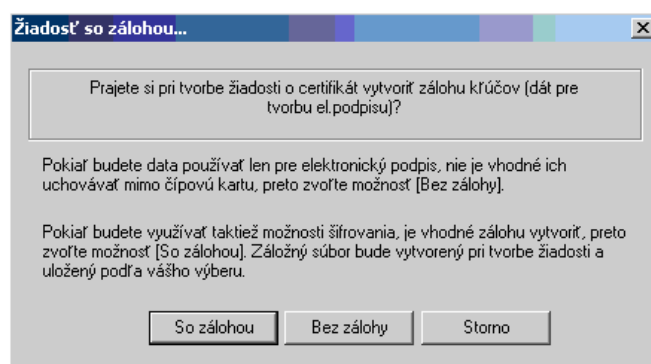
Žiadosť so zálohou...

Prajete si pri tvorbe žiadosti o certifikát vytvoriť zálohu kľúčov (dát pre tvorbu el.podpisu)?

Pokiaľ budete data používať len pre elektronický podpis, nie je vhodné ich uchovávať mimo čípovú kartu, preto zvoľte možnosť [Bez zálohy].

Pokiaľ budete využívať taktiež možnosti šifrovania, je vhodné zálohu vytvoriť, preto zvoľte možnosť [So zálohou]. Záložný súbor bude vytvorený pri tvorbe žiadosti a uložený podľa vášho výberu.

So zálohou

Bez zálohy

Storno